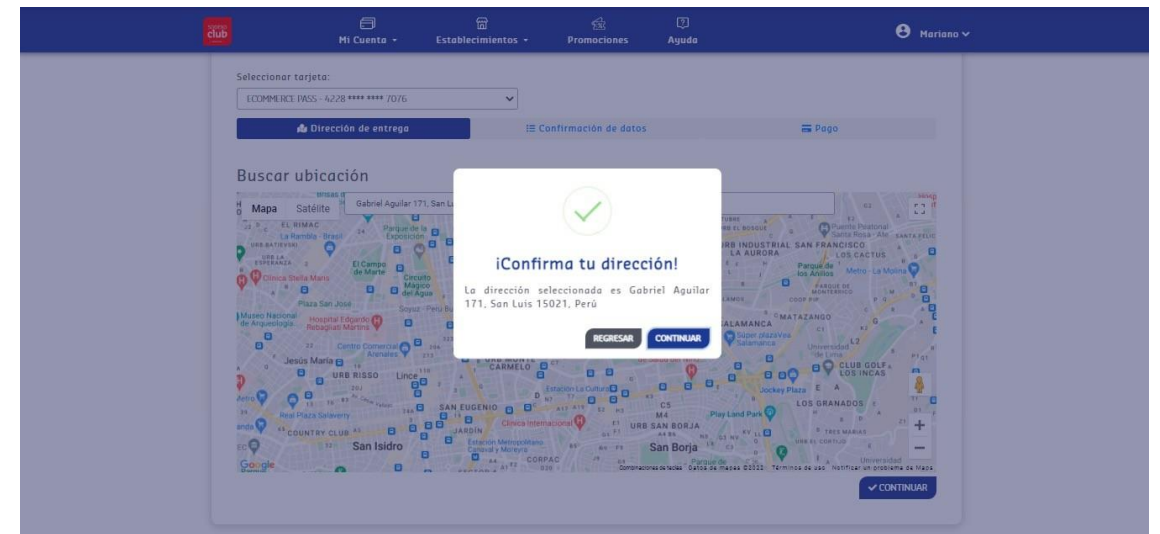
club

Mi Cuenta ▾ Establecimientos ▾ Promociones Ayuda

Mariano ▾

Seleccionar tarjeta:

ECOMMERCE PASS - 4228 **** **** 7076

Dirección de entrega

Confirmación de datos

Pago

Buscar ubicación

Mapa Satélite

Gabriel Aguilar 171, San L

¡Confirma tu dirección!

La dirección seleccionada es Gabriel Aguilar 171, San Luis 15021, Perú

REGRESAR CONTINUAR

EL RIMAC
La Rambla - Brasil
El Campo de Marte
Clínica Stella Maris
Circuito Mágico del Agua
Plaza San José
Museo Nacional de Arqueología
Hospital Edgardo Rebagliati Martins
Centro Comercial Risso
Jesús María
URB RISSO
Lince
SAN EUGENIO
JARDIN
Real Plaza Salaverry
COUNTRY CLUB
San Isidro
Estación Metropolitano Canaval y Moreyra
CORPAC
Estación La Cultura
Clínica Internacional
URB SAN BORJA
San Borja
Play Land Park
Jockey Plaza
LOS GRANADOS
CLUB GOLF LOS INCAS
SALAMANCA
MATAZANGO
Super plazaVea Salamanca
URB INDUSTRIAL SAN FRANCISCO
LA AURORA
LOS CACTUS
Parque de los Anillos
Metro - La Molina
Puente Peatonal Santa Rosa - Ate
Universidad de Lima
Universidad

Google

Combinaciones de teclas Datos de mapas ©2022 Términos de uso Notificar un problema de Maps

CONTINUAR